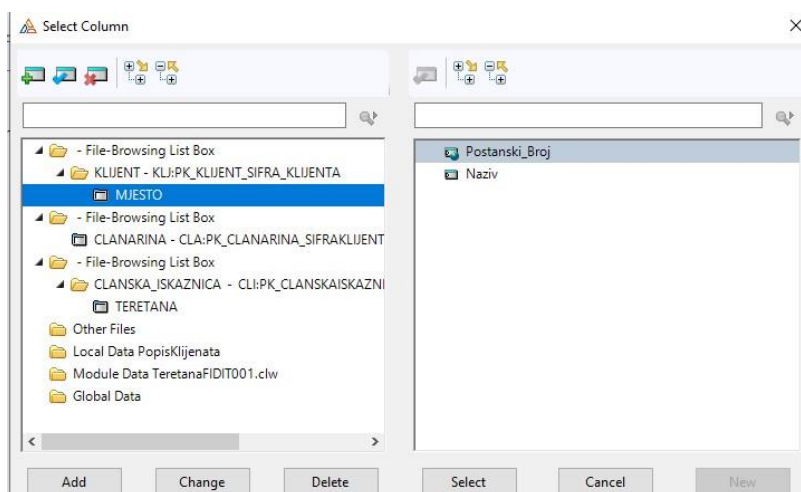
Select Column

×

- File-Browsing List Box
KLIJENT - KLJ:PK_KLIJENT_SIFRA_KLIJENTA
MJESTO
- File-Browsing List Box
CLANARINA - CLA:PK_CLANARINA_SIFRAKLIJENT
- File-Browsing List Box
CLANSKA_ISKAZNICA - CLI:PK_CLANSKAISKAZNI
TERETANA
Other Files
Local Data PopisKlijenata
Module Data TeretanaFIDIT001.clw
Global Data

Postanski_Broj
Naziv

Add
Change
Delete
Select
Cancel
New